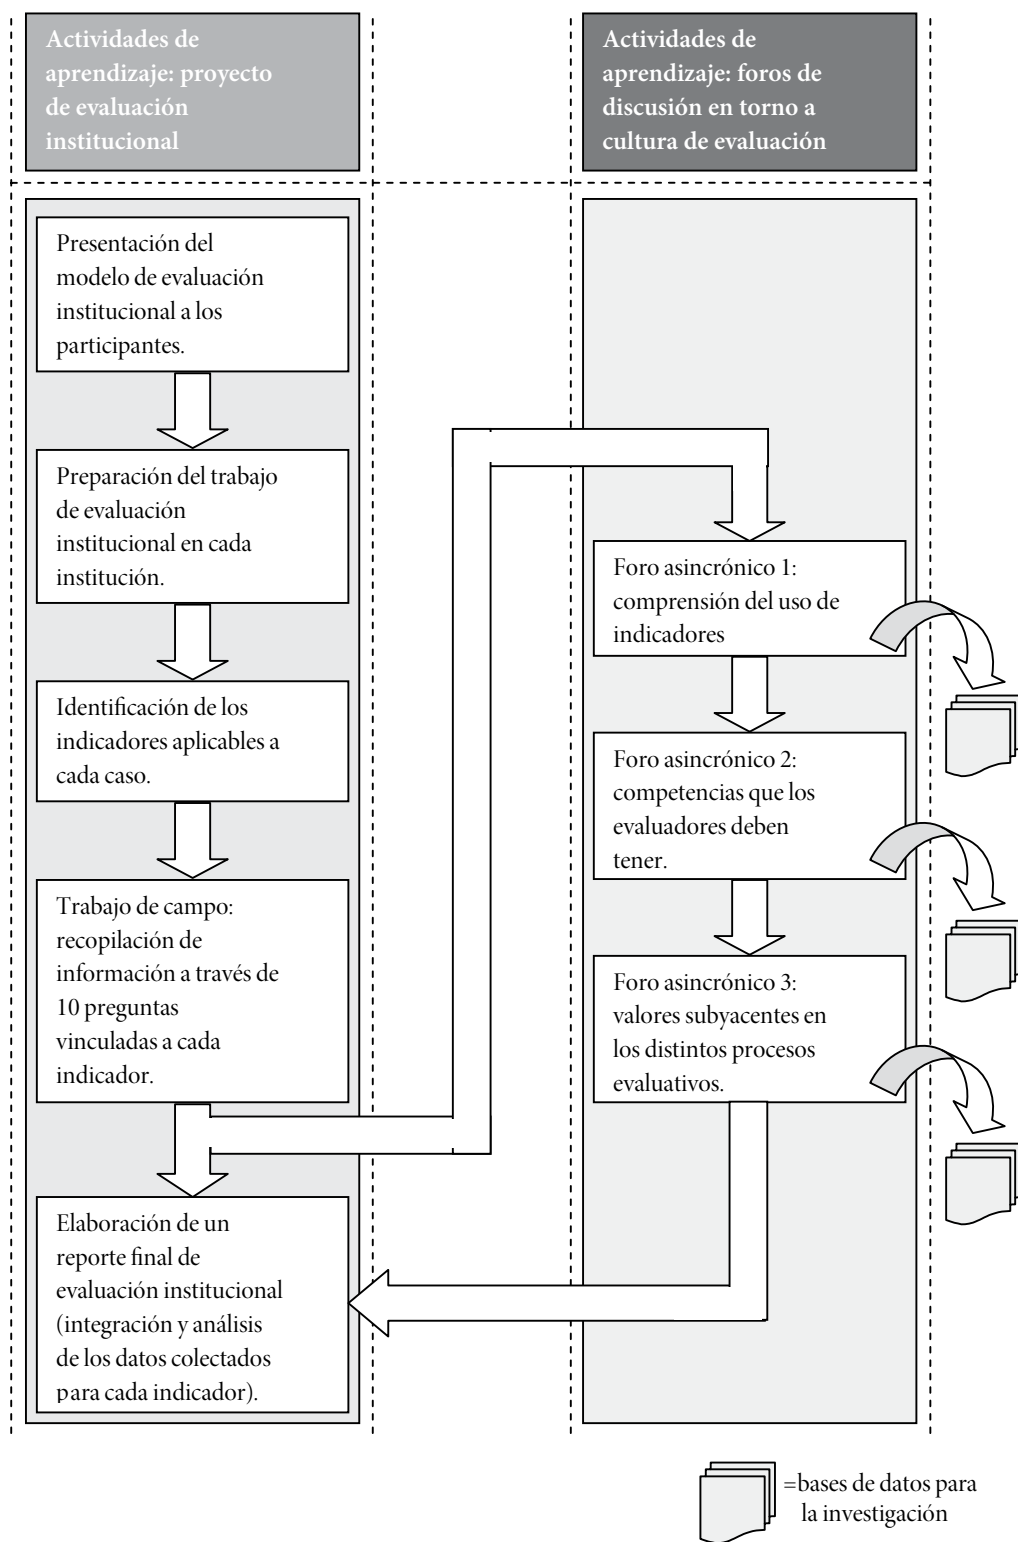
Actividades de aprendizaje: proyecto de evaluación institucional

Actividades de aprendizaje: foros de discusión en torno a cultura de evaluación

Presentación del modelo de evaluación institucional a los participantes.

Preparación del trabajo de evaluación institucional en cada institución.

Identificación de los indicadores aplicables a cada caso.

Trabajo de campo: recopilación de información a través de 10 preguntas vinculadas a cada indicador.

Elaboración de un reporte final de evaluación institucional (integración y análisis de los datos colectados para cada indicador).

Foro asincrónico 1: comprensión del uso de indicadores

Foro asincrónico 2: competencias que los evaluadores deben tener.

Foro asincrónico 3: valores subyacentes en los distintos procesos evaluativos.

=bases de datos para la investigación